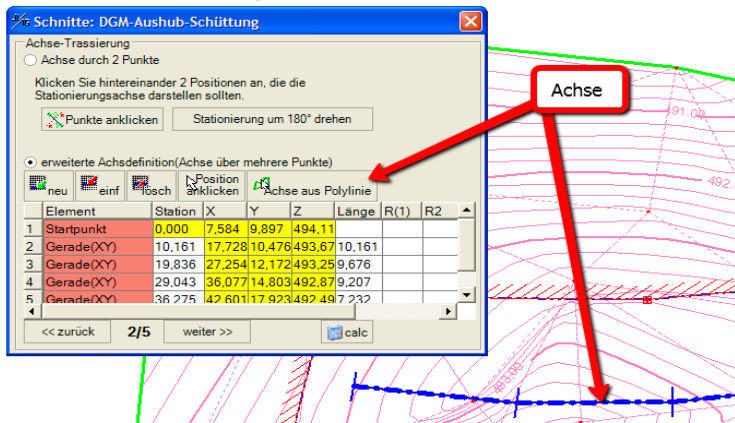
Schnitte: DGM-Aushub-Schüttung

Achse-Trassierung

Achse durch 2 Punkte

Klicken Sie hintereinander 2 Positionen an, die die Stationierungsachse darstellen sollten.

Punkte anklicken

Stationierung um 180° drehen

erweiterte Achsdefinition(Achse über mehrere Punkte)

neu

einf

lösch

Position anklicken

Achse aus Polylinie

| | Element | Station | X | Y | Z | Länge | R(1) | R2 |
|---|---|---|---|---|---|---|---|---|
| 1 | Startpunkt | 0,000 | 7,584 | 9,897 | 494,11 | | | |
| 2 | Gerade(XY) | 10,161 | 17,728 | 10,476 | 493,67 | 10,161 | | |
| 3 | Gerade(XY) | 19,836 | 27,254 | 12,172 | 493,25 | 9,676 | | |
| 4 | Gerade(XY) | 29,043 | 36,077 | 14,803 | 492,87 | 9,207 | | |
| 5 | Gerade(XY) | 36,275 | 42,601 | 17,923 | 492,49 | 7,232 | | |

<< zurück

2/5

weiter >>

calc

Achse

491,00

492,

493,00